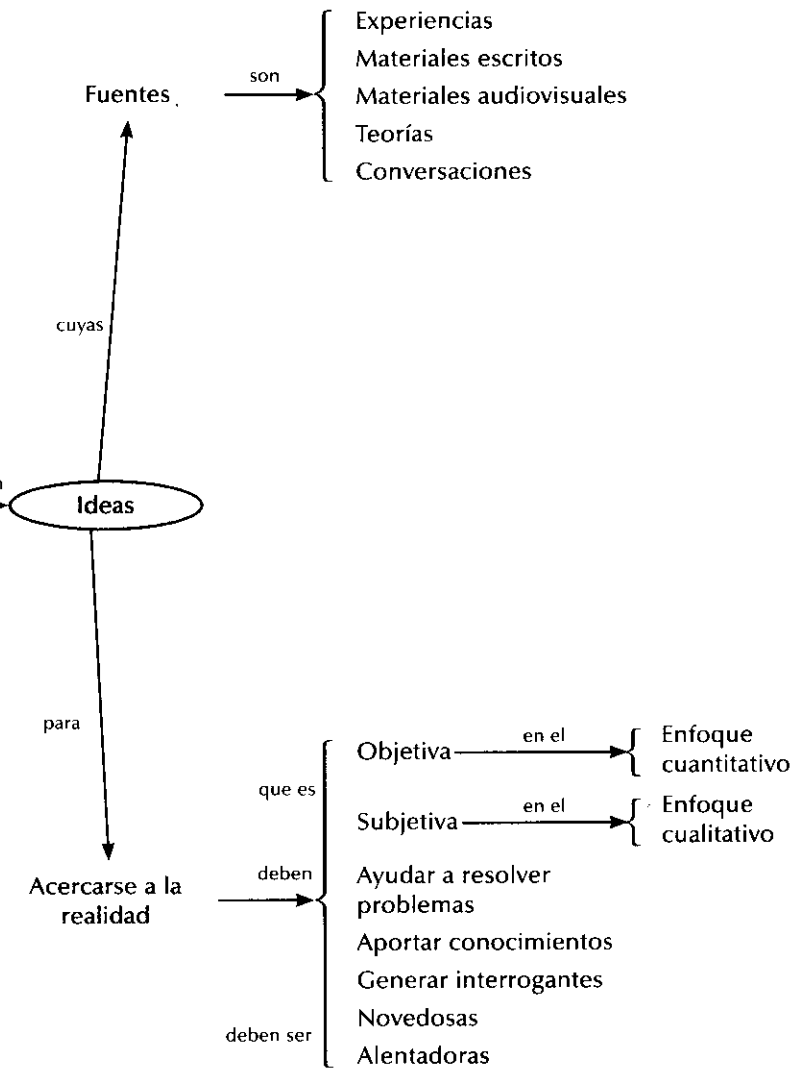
Fuentes

son

Experiencias
Materiales escritos
Materiales audiovisuales
Teorías
Conversaciones

cuyas

n

Ideas

para

Acercarse a la realidad

que es

Objetiva

en el

Enfoque cuantitativo

Subjetiva

en el

Enfoque cualitativo

deben

Ayudar a resolver problemas
Aportar conocimientos
Generar interrogantes

deben ser

Novedosas
Alentadoras